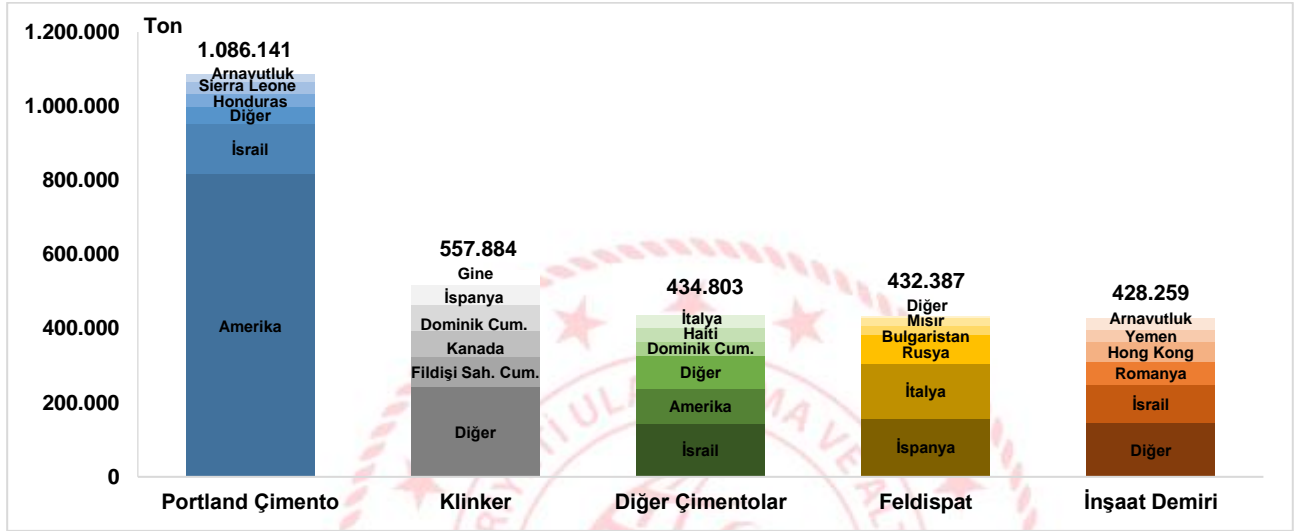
Ton

1.200.000
1.000.000
800.000
600.000
400.000
200.000
0

1.086.141
Arnavutluk
Sierra Leone
Honduras
Diğer
İsrail
Amerika
Portland Çimento

557.884
Gine
İspanya
Dominik Cum.
Kanada
Fildişi Sah. Cum.
Diğer
Klinker

434.803
İtalya
Haiti
Dominik Cum.
Diğer
Amerika
İsrail
Diğer Çimentolar

432.387
Diğer
Mısır
Bulgaristan
Rusya
İtalya
İspanya
Feldispat

428.259
Arnavutluk
Yemen
Hong Kong
Romanya
İsrail
Diğer
İnşaat Demiri